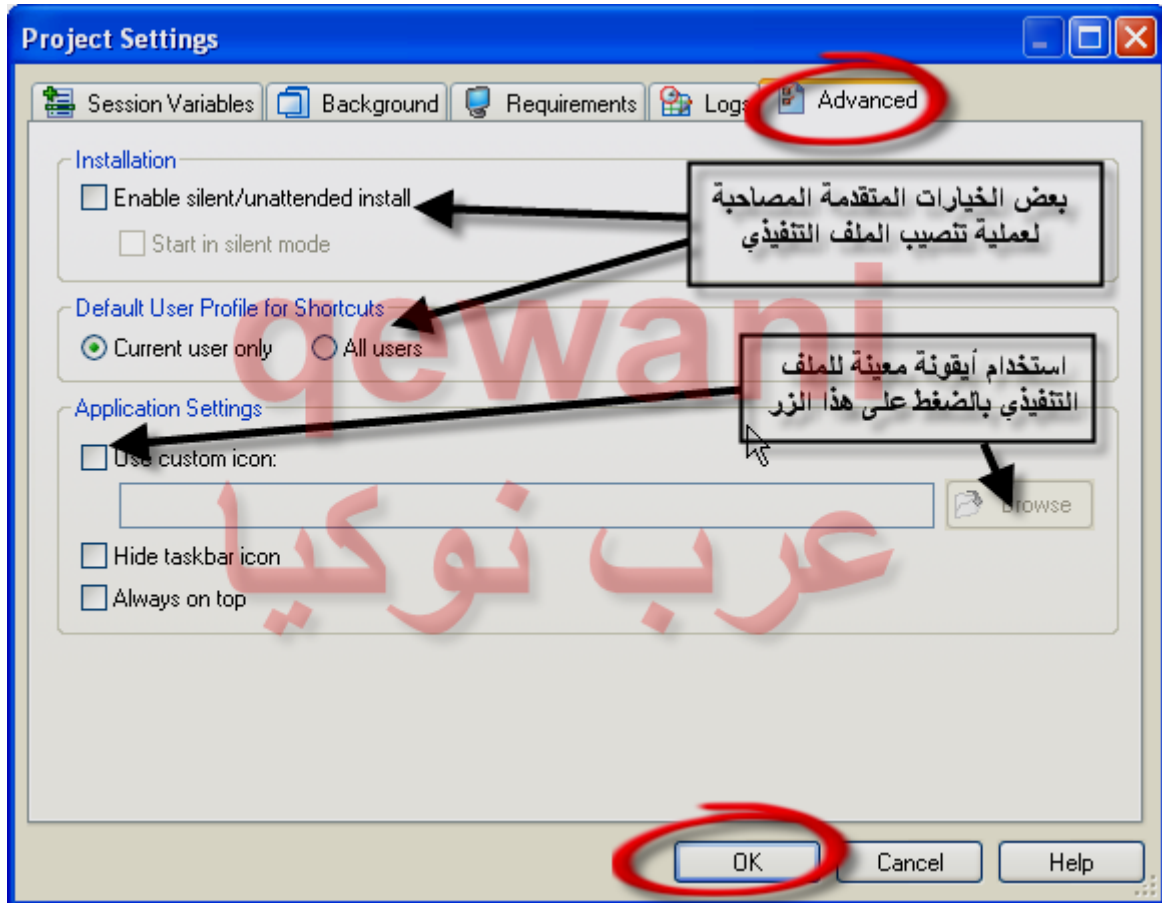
Project Settings

Session Variables
Background
Requirements
Logs
Advanced

Installation
Enable silent/unattended install
Start in silent mode

بعض الخيارات المتقدمة المصاحبة لعملية تنصيب الملف التنفيذي

Default User Profile for Shortcuts
Current user only
All users

qewani

استخدام أيقونة معينة للملف التنفيذي بالضغط على هذا الزر

Application Settings
Use custom icon:
Browse
Hide taskbar icon
Always on top

عرب نوكيا

OK
Cancel
Help